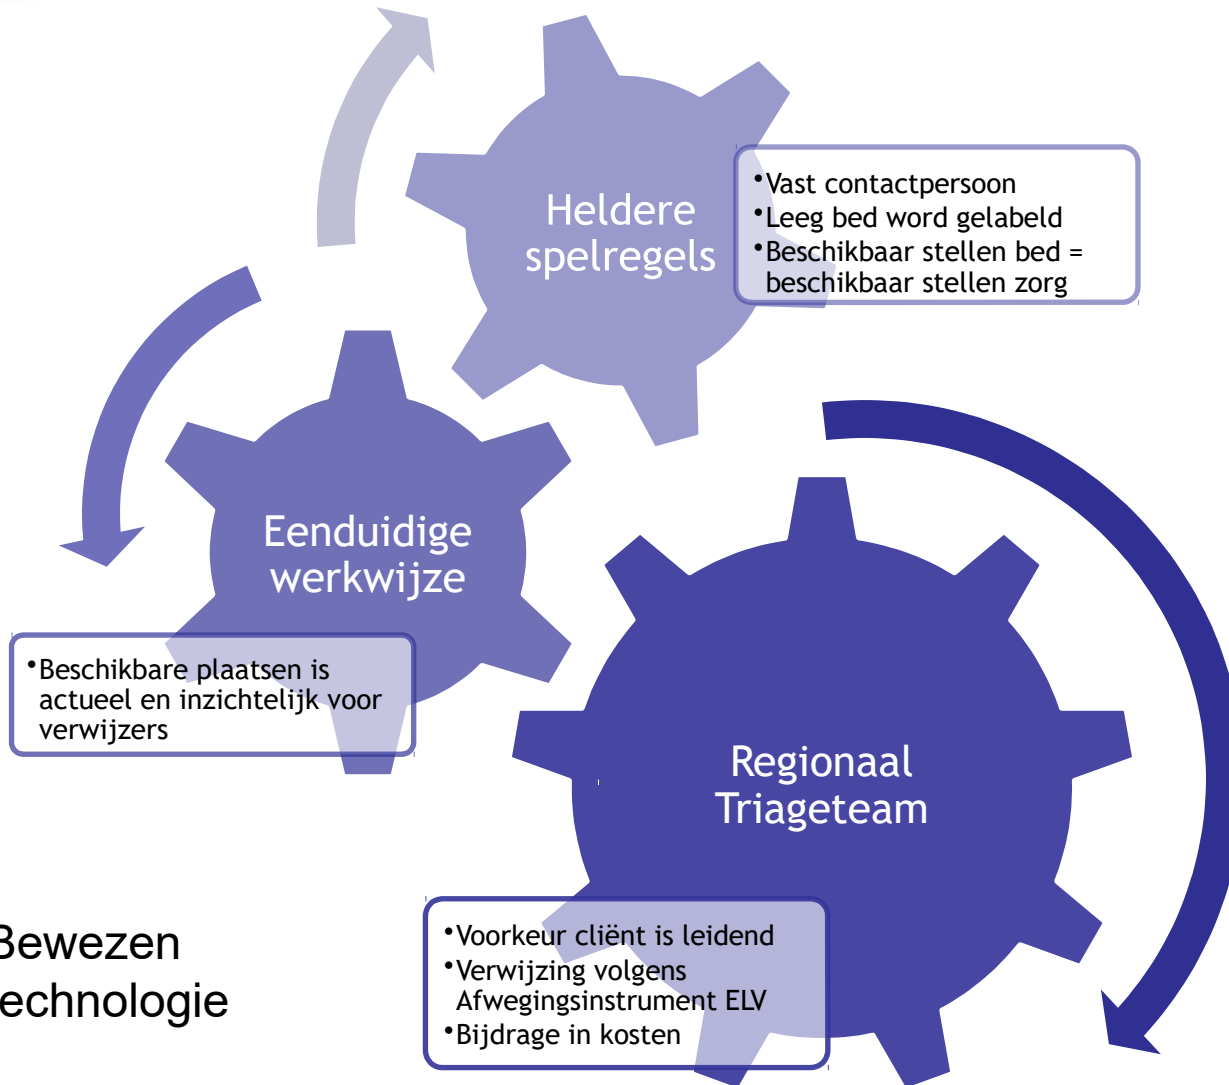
Heldere spelregels

•Vast contactpersoon
•Leeg bed word gelabeld
•Beschikbaar stellen bed = beschikbaar stellen zorg

Eenduidige werkwijze

•Beschikbare plaatsen is actueel en inzichtelijk voor verwijzers

Regionaal Triageteam

•Voorkeur cliënt is leidend
•Verwijzing volgens Afwegingsinstrument ELV
•Bijdrage in kosten

Bewezen
echnologie